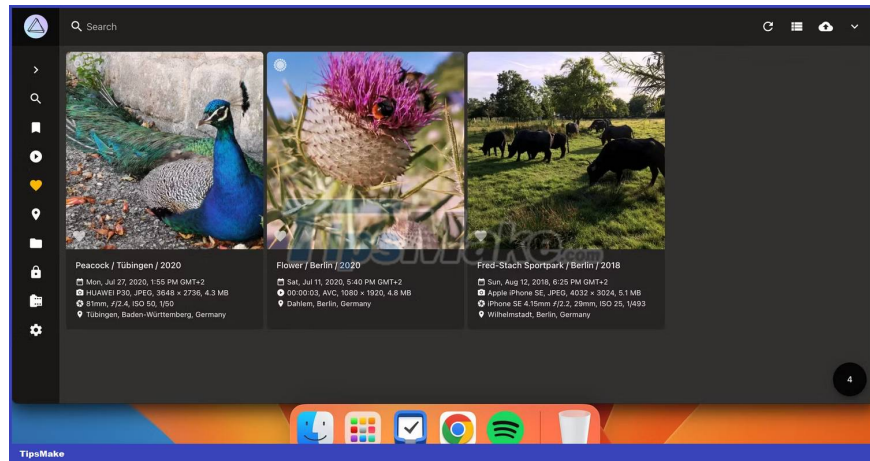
Search

Peacock / Tübingen / 2020
Mon, Jul 27, 2020, 1:55 PM GMT+2
HUAWEI P30, JPEG, 3648 × 2736, 4.3 MB
81mm, ƒ/2.4, ISO 50, 1/50
Tübingen, Baden-Württemberg, Germany

Flower / Berlin / 2020
Sat, Jul 11, 2020, 5:40 PM GMT+2
00:00:03, AVC, 1080 × 1920, 4.8 MB
Dahlem, Berlin, Germany

Fred-Stach Sportpark / Berlin / 2018
Sun, Aug 12, 2018, 6:25 PM GMT+2
Apple iPhone SE, JPEG, 4032 × 3024, 5.1 MB
iPhone SE 4.15mm ƒ/2.2, 29mm, ISO 25, 1/493
Wilhelmstadt, Berlin, Germany

4

TipsMake